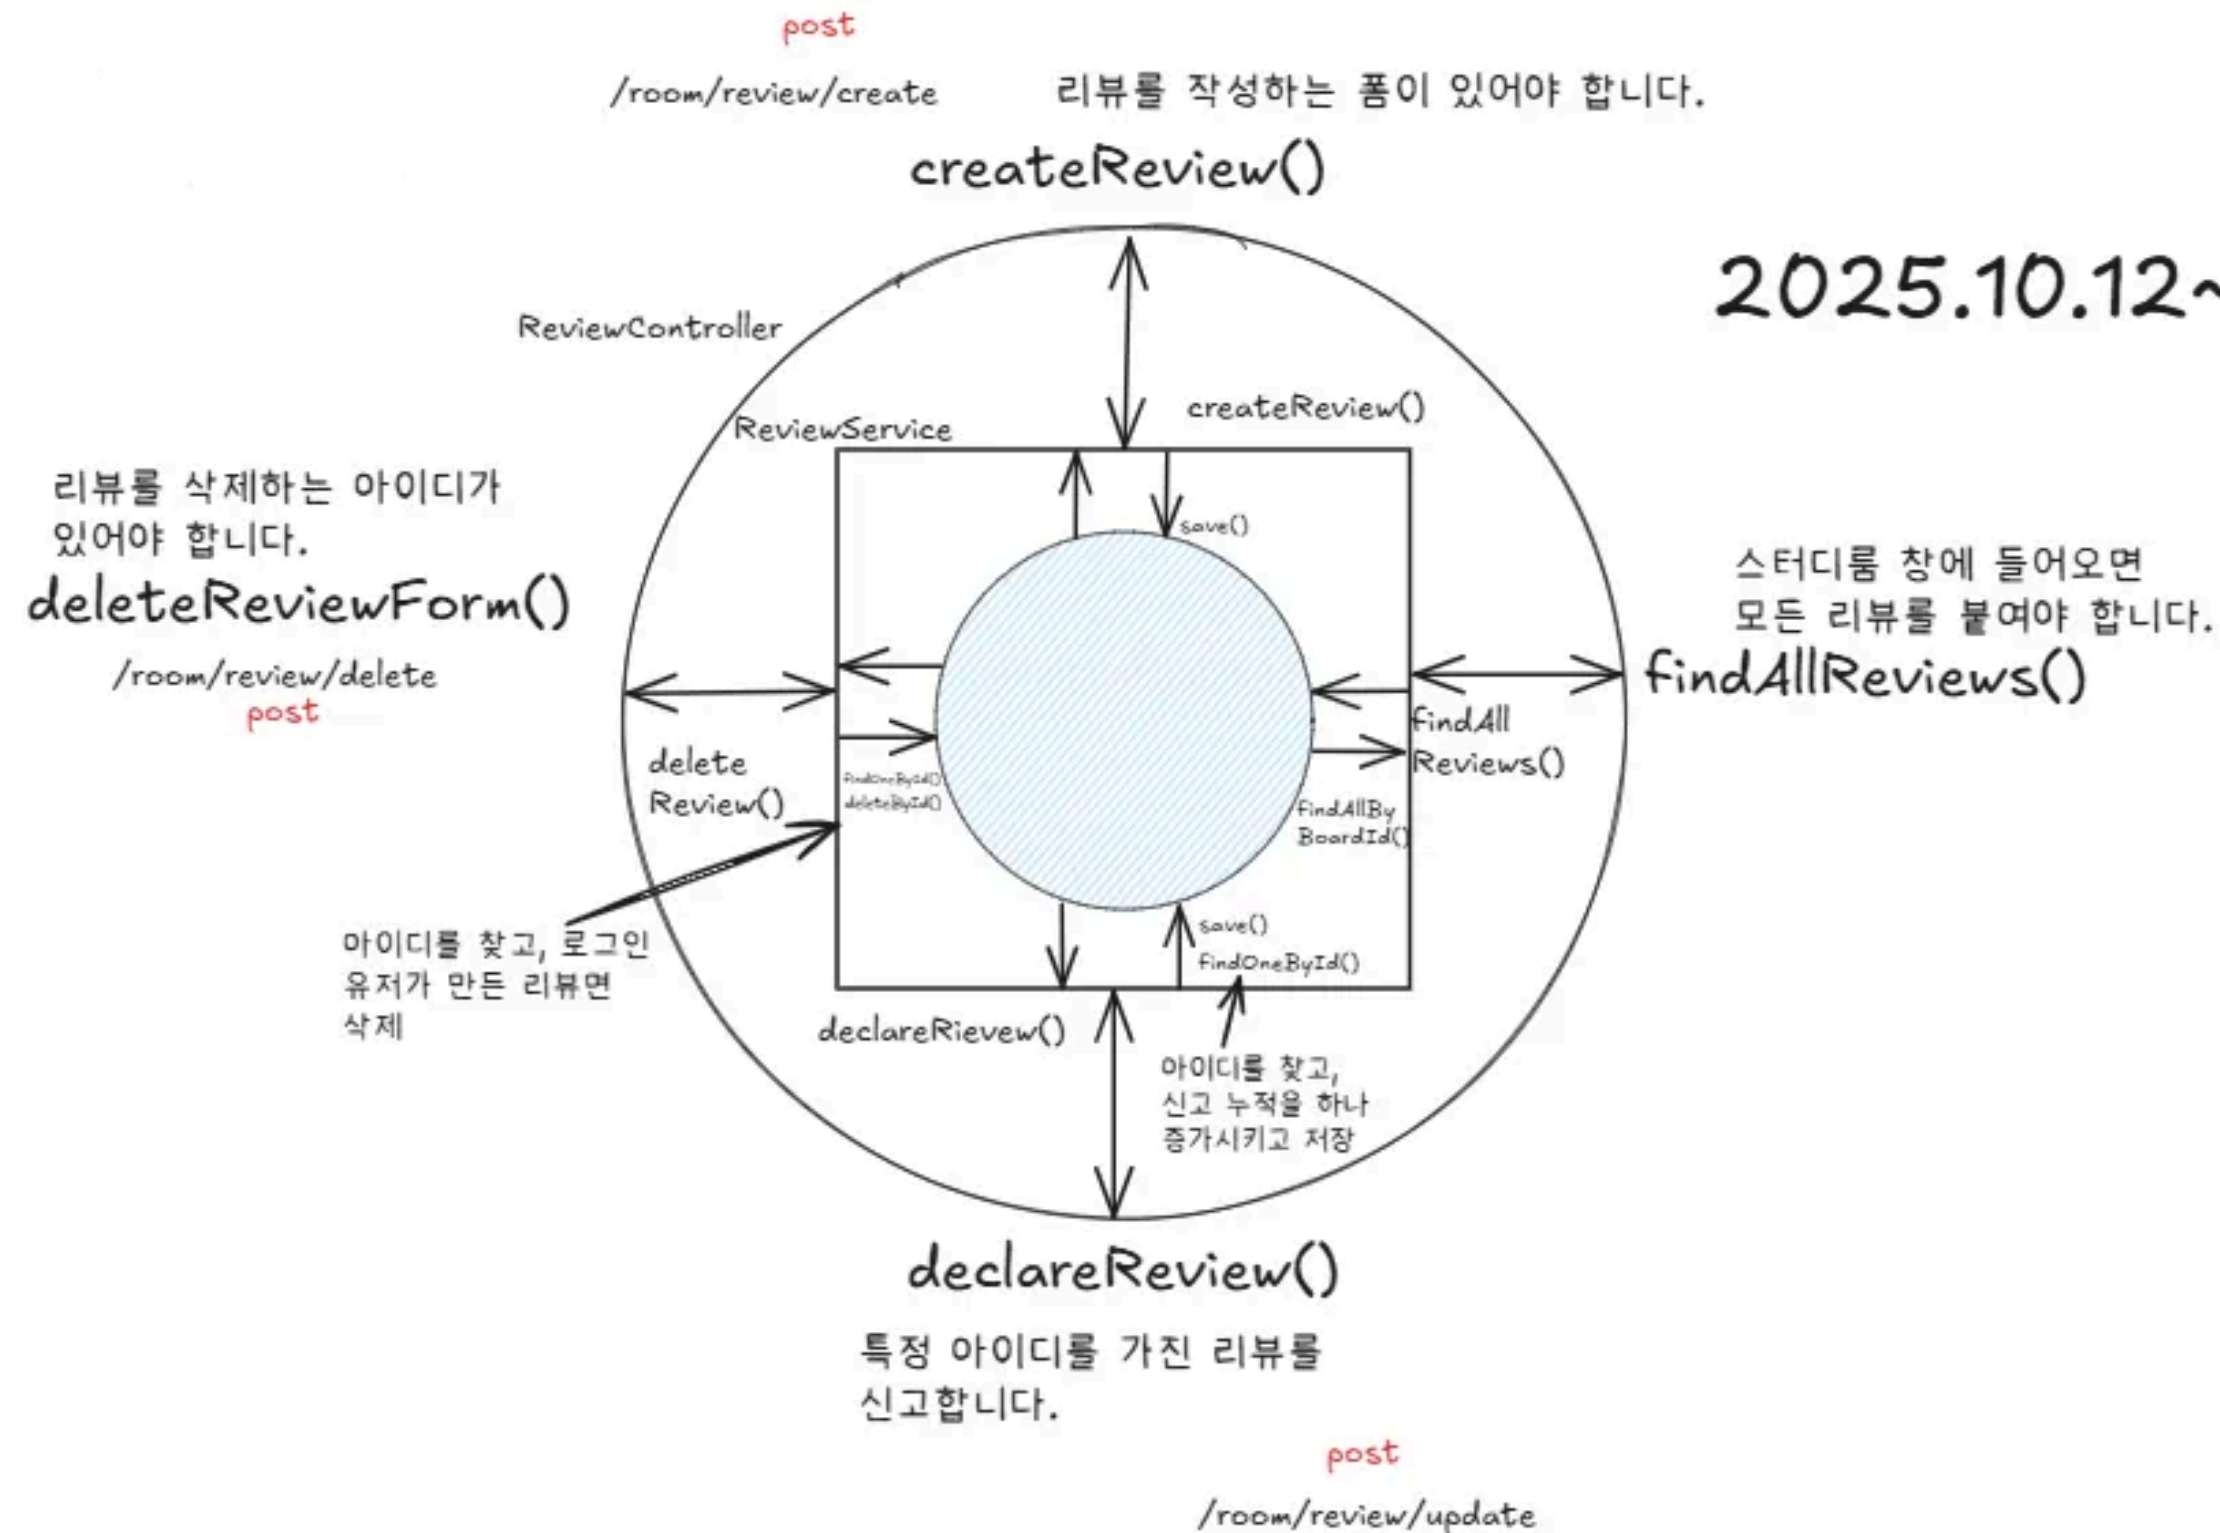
post

/room/review/create

리뷰를 작성하는 폼이 있어야 합니다.

createReview()

2025.10.12~

ReviewController

ReviewService

createReview()

save()

리뷰를 삭제하는 아이디가 있어야 합니다.

deleteReviewForm()

/room/review/delete

post

스터디룸 창에 들어오면 모든 리뷰를 붙여야 합니다.

findAllReviews()

findAll Reviews()

delete Review()

findOneById()
deleteById()

findAllBy BoardId()

아이디를 찾고, 로그인 유저가 만든 리뷰면 삭제

save()

findOneById()

declareRievew()

아이디를 찾고, 신고 누적을 하나 증가시키고 저장

declareReview()

특정 아이디를 가진 리뷰를 신고합니다.

post

/room/review/update